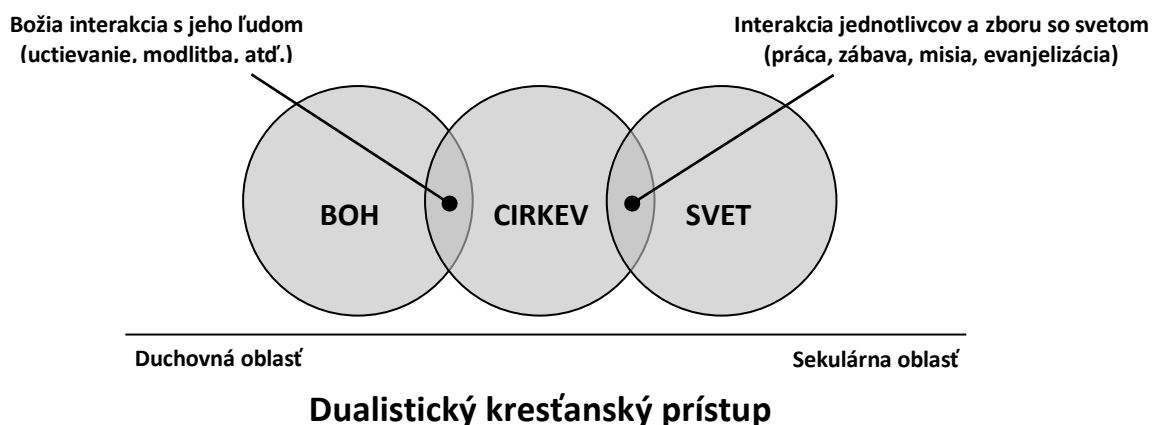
Božia interakcia s jeho ľudom (uctievanie, modlitba, atď.)

Interakcia jednotlivcov a zboru so svetom (práca, zábava, misia, evanjelizácia)

BOH

CIRKEV

SVET

Duchovná oblasť

Sekulárna oblasť

Dualistický kresťanský prístup